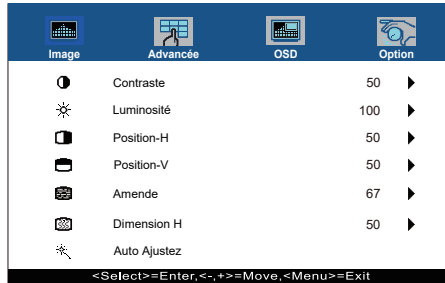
Image Advancée OSD Option

| | | |
|---|---|---|
| Contraste | 50 | ▶ |
| Luminosité | 100 | ▶ |
| Position-H | 50 | ▶ |
| Position-V | 50 | ▶ |
| Amende | 67 | ▶ |
| Dimension H | 50 | ▶ |
| Auto Ajustez | | |

<Select>=Enter,<-,+>=Move,<Menu>=Exit